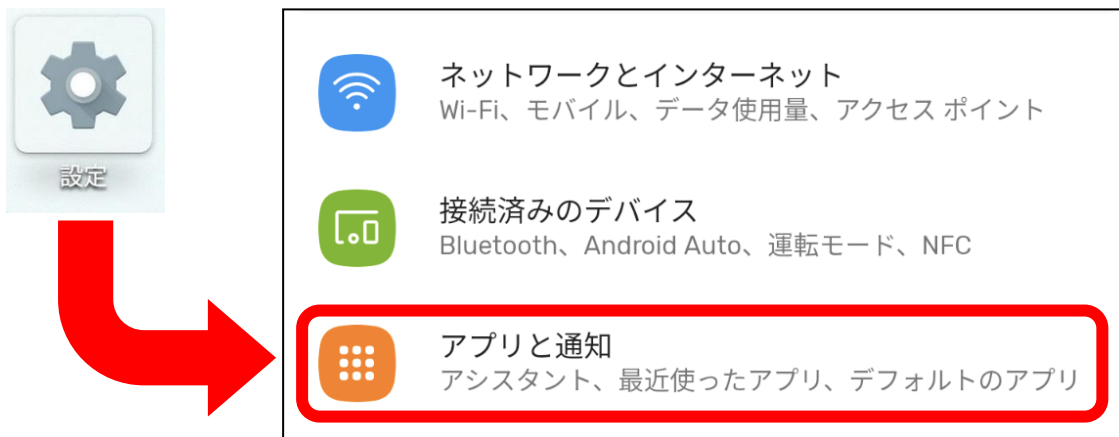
設定

ネットワークとインターネット
Wi-Fi、モバイル、データ使用量、アクセス ポイント

接続済みのデバイス
Bluetooth、Android Auto、運転モード、NFC

アプリと通知
アシスタント、最近使ったアプリ、デフォルトのアプリ